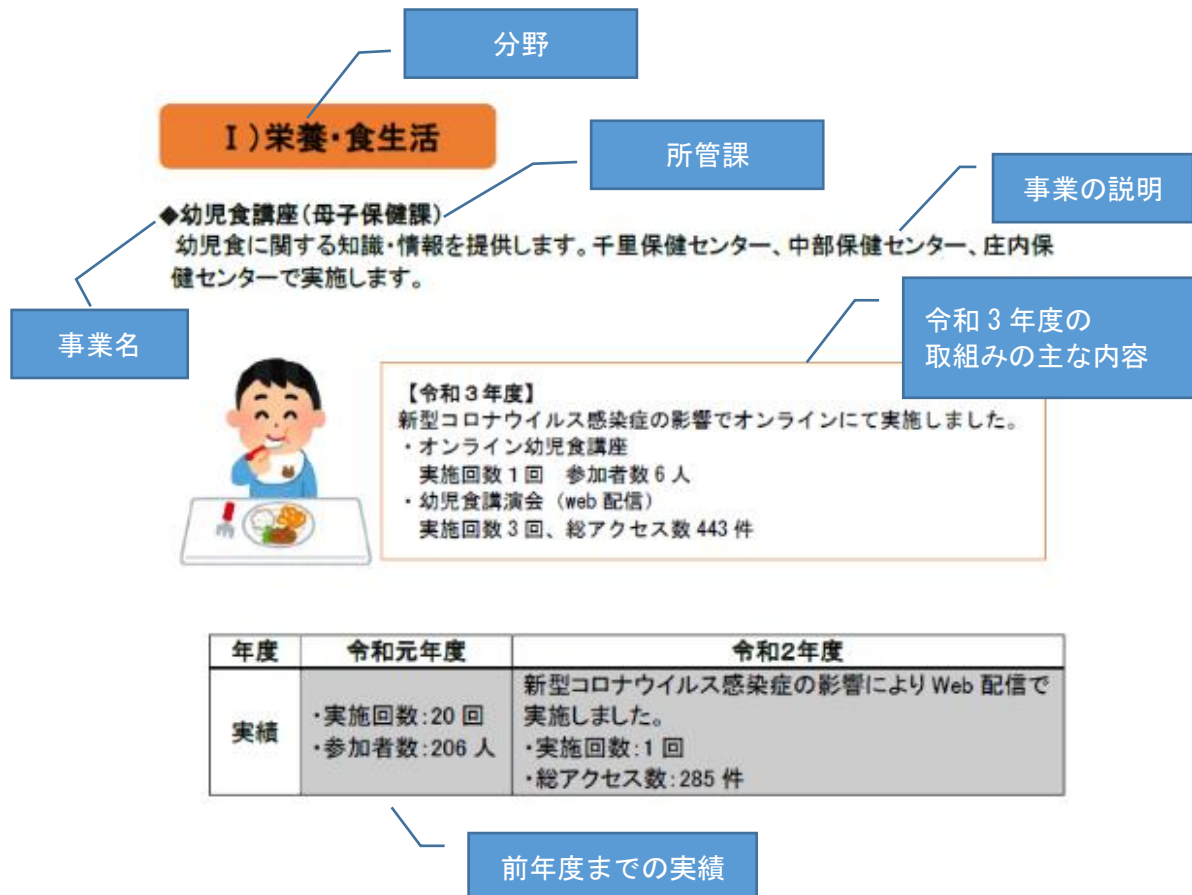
分野

Ⅰ)栄養・食生活

所管課

事業の説明

◆幼児食講座(母子保健課)
幼児食に関する知識・情報を提供します。千里保健センター、中部保健センター、庄内保健センターで実施します。

事業名

令和３年度の
取組みの主な内容

【令和３年度】
新型コロナウイルス感染症の影響でオンラインにて実施しました。
・オンライン幼児食講座
実施回数１回　参加者数６人
・幼児食講演会（web 配信）
実施回数３回、総アクセス数 443 件

| 年度 | 令和元年度 | 令和2年度 |
|---|---|---|
| 実績 | ・実施回数:20 回<br>・参加者数:206 人 | 新型コロナウイルス感染症の影響により Web 配信で実施しました。<br>・実施回数:1 回<br>・総アクセス数:285 件 |

前年度までの実績